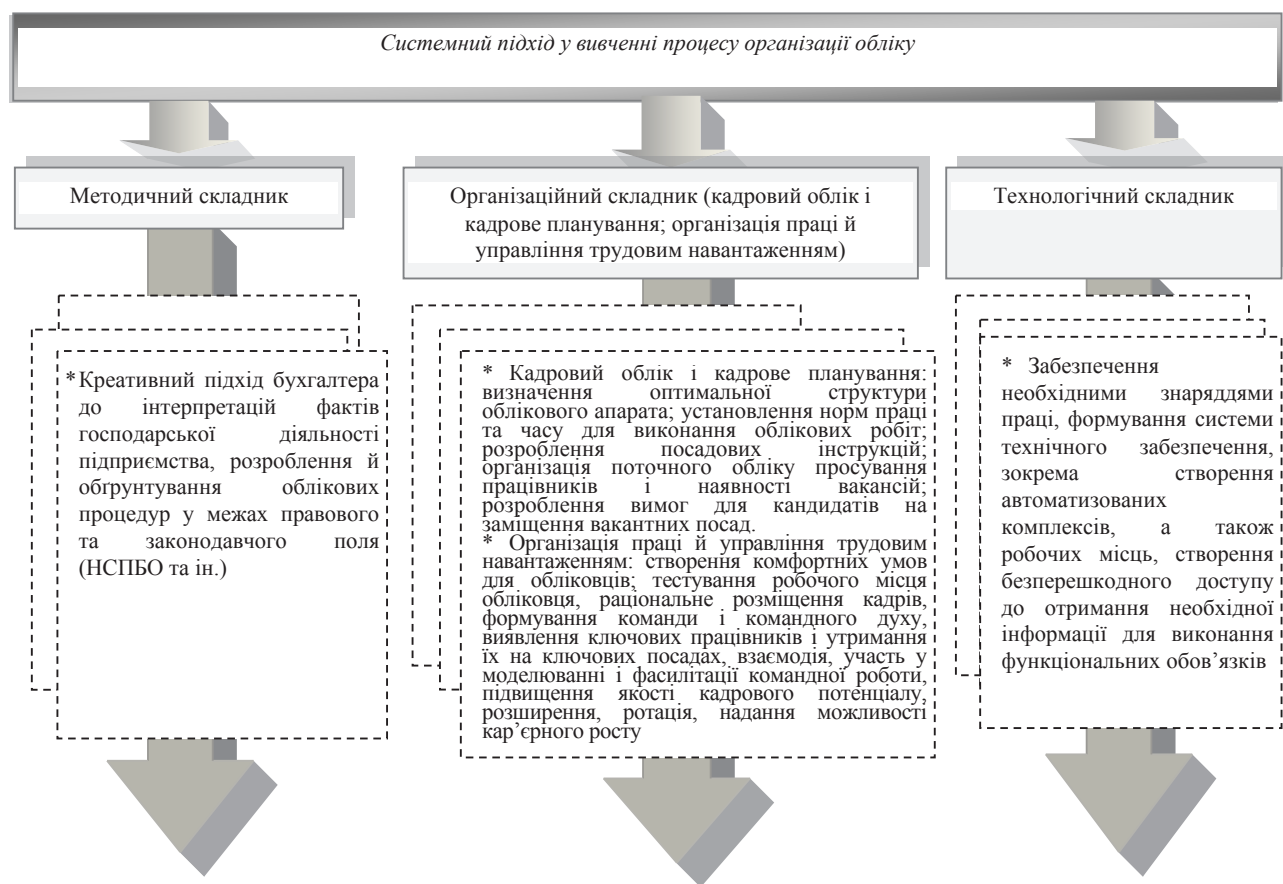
Системний підхід у вивченні процесу організації обліку

Методичний складник

Організаційний складник (кадровий облік і кадрове планування; організація праці й управління трудовим навантаженням)

Технологічний складник

*Креативний підхід бухгалтера до інтерпретацій фактів господарської діяльності підприємства, розроблення й обґрунтування облікових процедур у межах правового та законодавчого поля (НСПБО та ін.)

* Кадровий облік і кадрове планування: визначення оптимальної структури облікового апарата; установлення норм праці та часу для виконання облікових робіт; розроблення посадових інструкцій; організація поточного обліку просування працівників і наявності вакансій; розроблення вимог для кандидатів на заміщення вакантних посад.
* Організація праці й управління трудовим навантаженням: створення комфортних умов для обліковців; тестування робочого місця обліковця, раціональне розміщення кадрів, формування команди і командного духу, виявлення ключових працівників і утримання їх на ключових посадах, взаємодія, участь у моделюванні і фасилітації командної роботи, підвищення якості кадрового потенціалу, розширення, ротація, надання можливості кар'єрного росту

* Забезпечення необхідними знаряддями праці, формування системи технічного забезпечення, зокрема створення автоматизованих комплексів, а також робочих місць, створення безперешкодного доступу до отримання необхідної інформації для виконання функціональних обов'язків